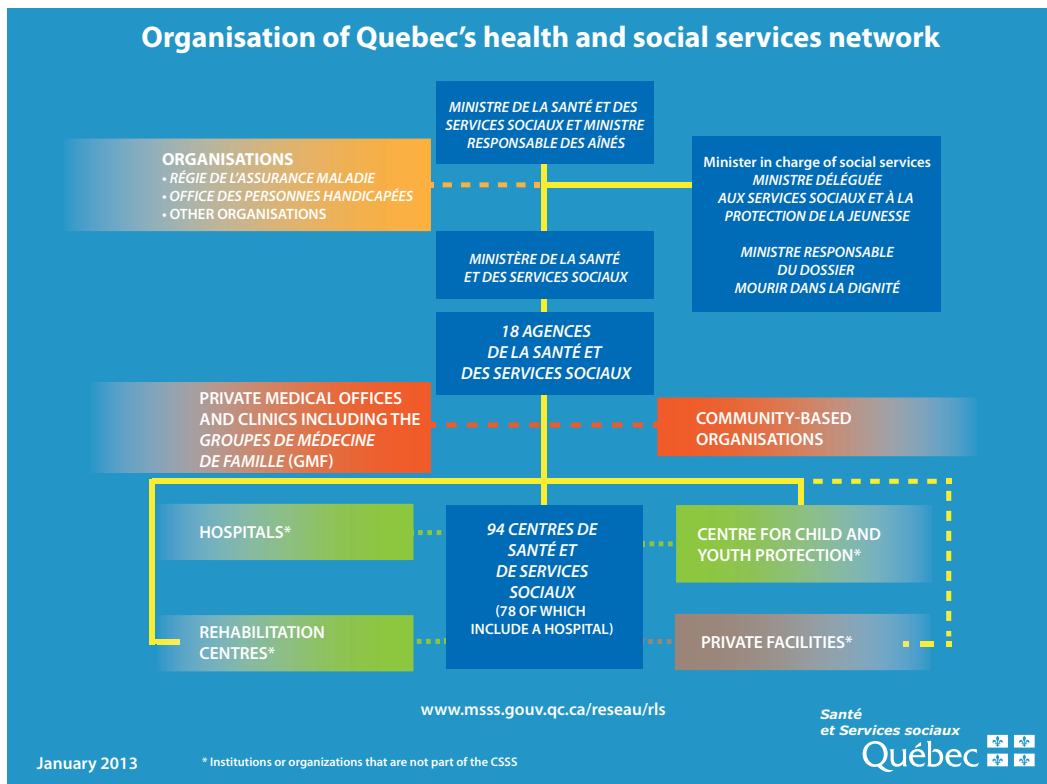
Organisation of Quebec's health and social services network

MINISTRE DE LA SANTÉ ET DES SERVICES SOCIAUX ET MINISTRE RESPONSABLE DES AÎNÉS

ORGANISATIONS
• RÉGIE DE L'ASSURANCE MALADIE
• OFFICE DES PERSONNES HANDICAPÉES
• OTHER ORGANISATIONS

Minister in charge of social services
MINISTRE DÉLÉGUÉE AUX SERVICES SOCIAUX ET À LA PROTECTION DE LA JEUNESSE

MINISTRE RESPONSABLE DU DOSSIER MOURIR DANS LA DIGNITÉ

MINISTÈRE DE LA SANTÉ ET DES SERVICES SOCIAUX

18 AGENCES DE LA SANTÉ ET DES SERVICES SOCIAUX

PRIVATE MEDICAL OFFICES AND CLINICS INCLUDING THE GROUPES DE MÉDECINE DE FAMILLE (GMF)

COMMUNITY-BASED ORGANISATIONS

HOSPITALS*

94 CENTRES DE SANTÉ ET DE SERVICES SOCIAUX
(78 OF WHICH INCLUDE A HOSPITAL)

CENTRE FOR CHILD AND YOUTH PROTECTION*

REHABILITATION CENTRES*

PRIVATE FACILITIES*

www.msss.gouv.qc.ca/reseau/rls

Santé et Services sociaux
Québec

January 2013

* Institutions or organizations that are not part of the CSSS